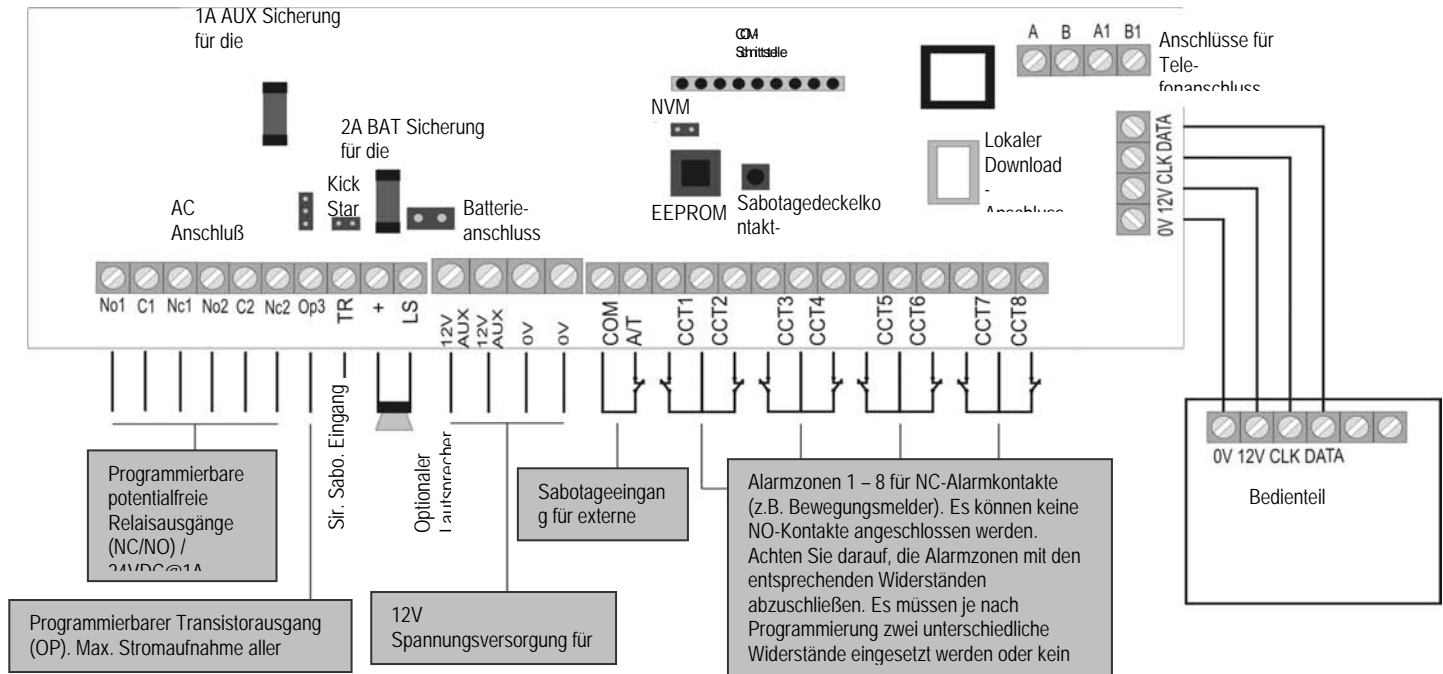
1A AUX Sicherung für die

COM Schnittstelle

A B A1 B1

Anschlüsse für Telefonanschluss

NVM

2A BAT Sicherung für die

Lokaler Download - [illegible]

0V 12V CLK DATA

Kick Star

AC Anschluß

Batterieanschluss

EEPROM

Sabotagedeckelkontakt-

No1 C1 Nc1 No2 C2 Nc2 Op3 TR + LS

12V AUX 12V AUX 0V 0V

COM A/T CCT1 CCT2 CCT3 CCT4 CCT5 CCT6 CCT7 CCT8

Sir. Sabo. Eingang

Optionaler Lautsprecher

0V 12V CLK DATA

Bedienteil

Programmierbare potentialfreie Relaisausgänge (NC/NO) / 24VDC@1A

Sabotageeingang für externe

Alarmzonen 1 – 8 für NC-Alarmkontakte (z.B. Bewegungsmelder). Es können keine NO-Kontakte angeschlossen werden. Achten Sie darauf, die Alarmzonen mit den entsprechenden Widerständen abzuschließen. Es müssen je nach Programmierung zwei unterschiedliche Widerstände eingesetzt werden oder kein

Programmierbarer Transistorausgang (OP). Max. Stromaufnahme aller

12V Spannungsversorgung für